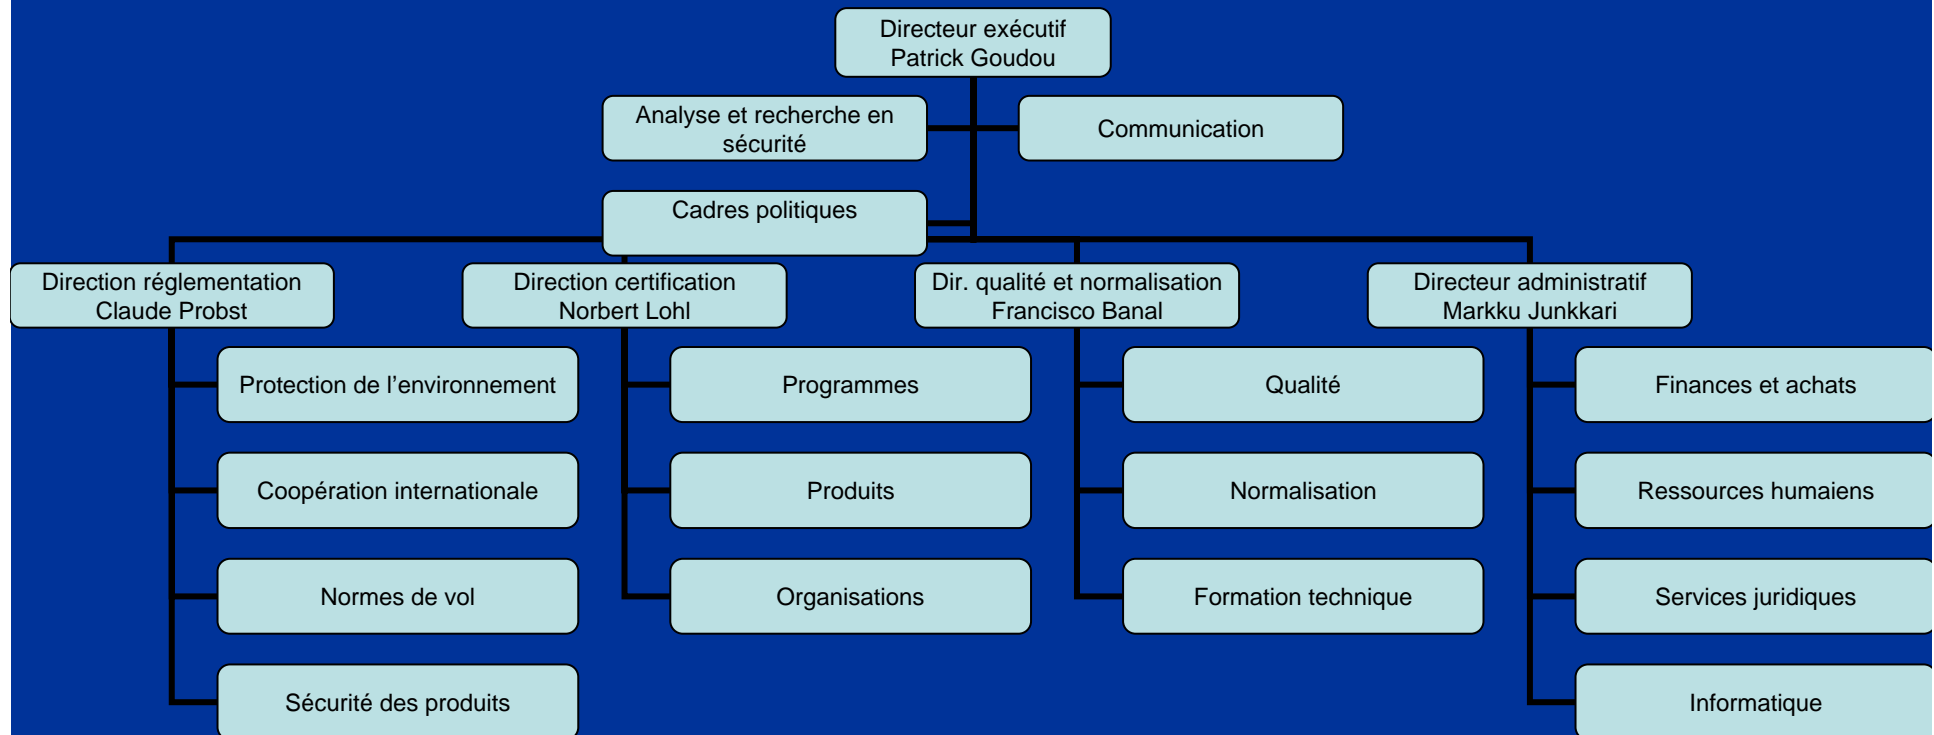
Directeur exécutif
Patrick Goudou

Analyse et recherche en sécurité

Communication

Cadres politiques

Direction réglementation
Claude Probst

Direction certification
Norbert Lohl

Dir. qualité et normalisation
Francisco Banal

Directeur administratif
Markku Junkkari

Protection de l’environnement

Coopération internationale

Normes de vol

Sécurité des produits

Programmes

Produits

Organisations

Qualité

Normalisation

Formation technique

Finances et achats

Ressources humaiens

Services juridiques

Informatique